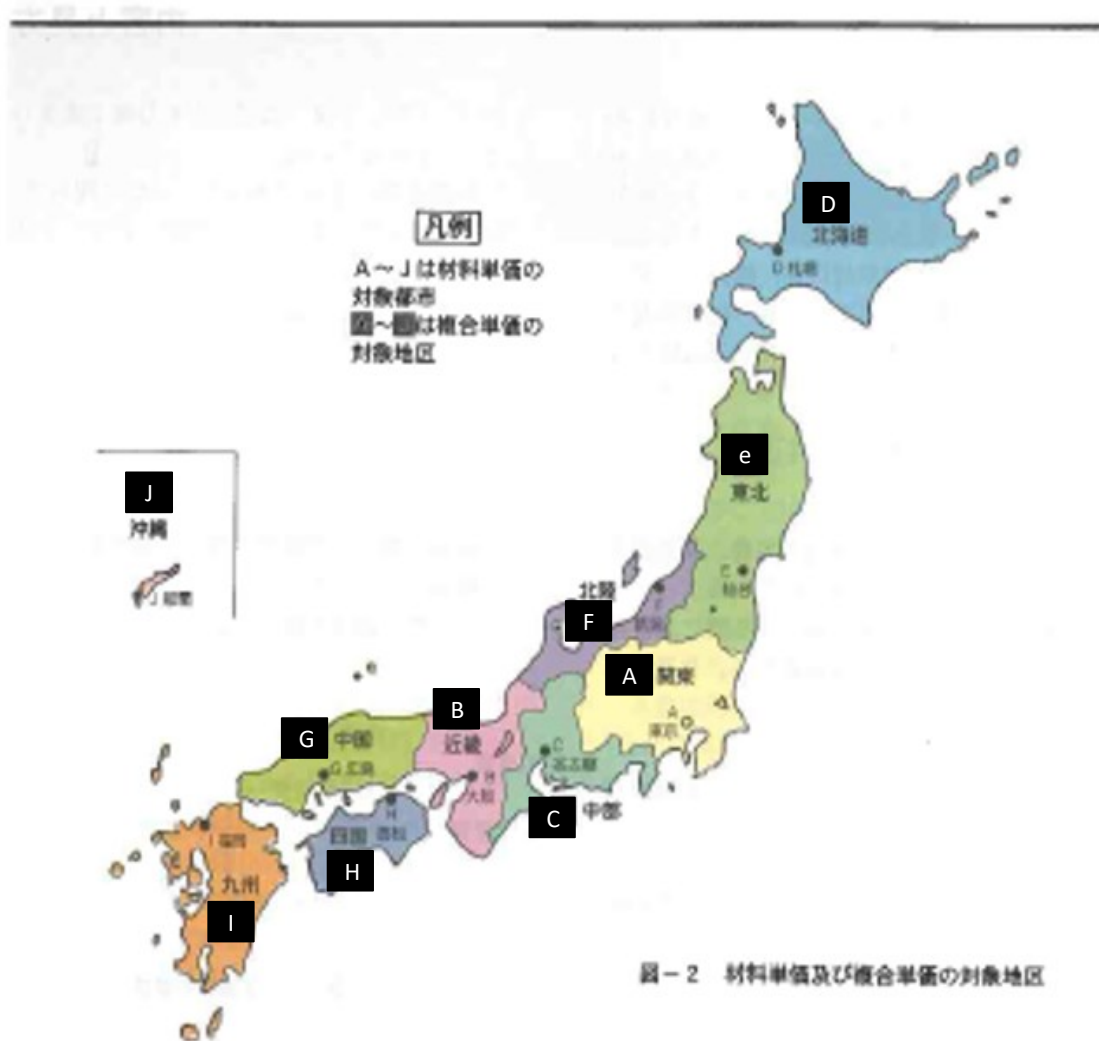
凡例

A～Jは材料単価の対象都市
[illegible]～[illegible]は複合単価の対象地区

D

北海道

D 札幌

e

東北

E 仙台

J

沖縄

J 那覇

北陸

F 新潟

F

A

関東

A 東京

B

近畿

B 大阪

G

中国

G 広島

C 名古屋

C

中部

四国

H 高松

H

I 福岡

九州

I

図－2　材料単価及び複合単価の対象地区